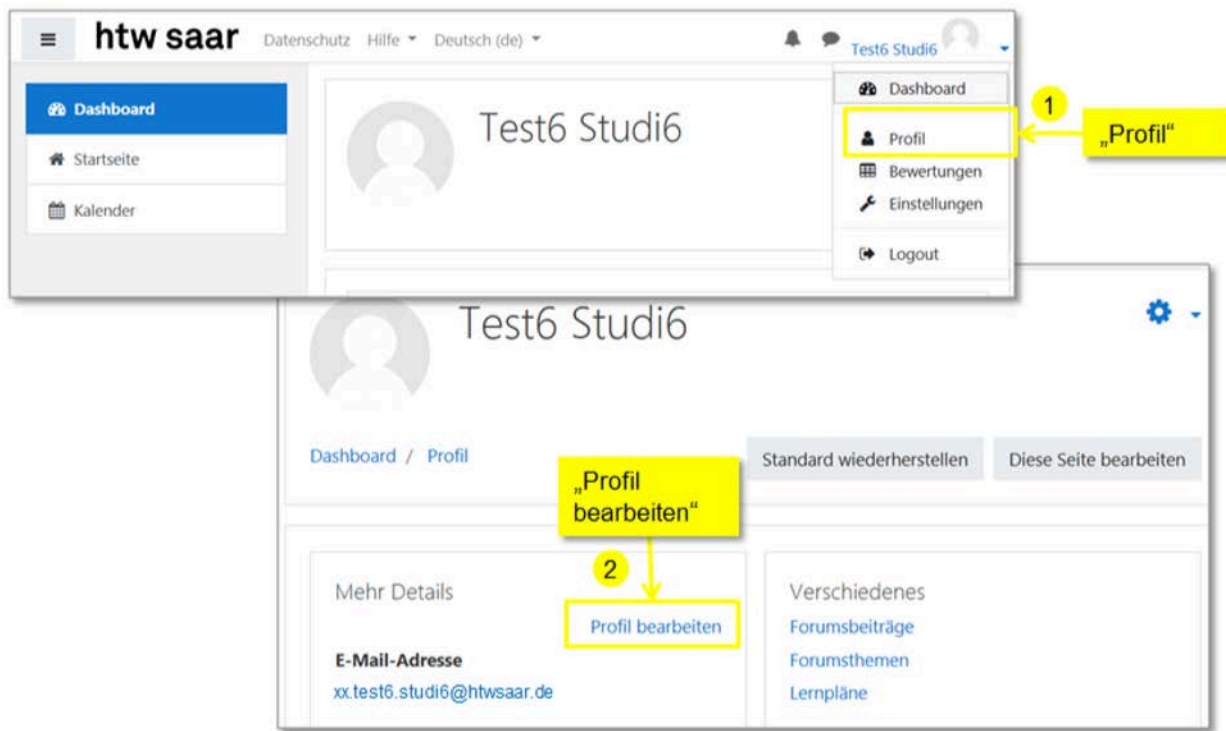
htw saar Datenschutz Hilfe Deutsch (de) Test6 Studi6

Dashboard
Startseite
Kalender

Test6 Studi6

Dashboard
Profil
Bewertungen
Einstellungen
Logout

1
„Profil"

Test6 Studi6

Dashboard / Profil

Standard wiederherstellen
Diese Seite bearbeiten

„Profil bearbeiten"

2

Mehr Details
Profil bearbeiten
E-Mail-Adresse
xx.test6.studi6@htwsaar.de

Verschiedenes
Forumsbeiträge
Forumsthemen
Lernpläne